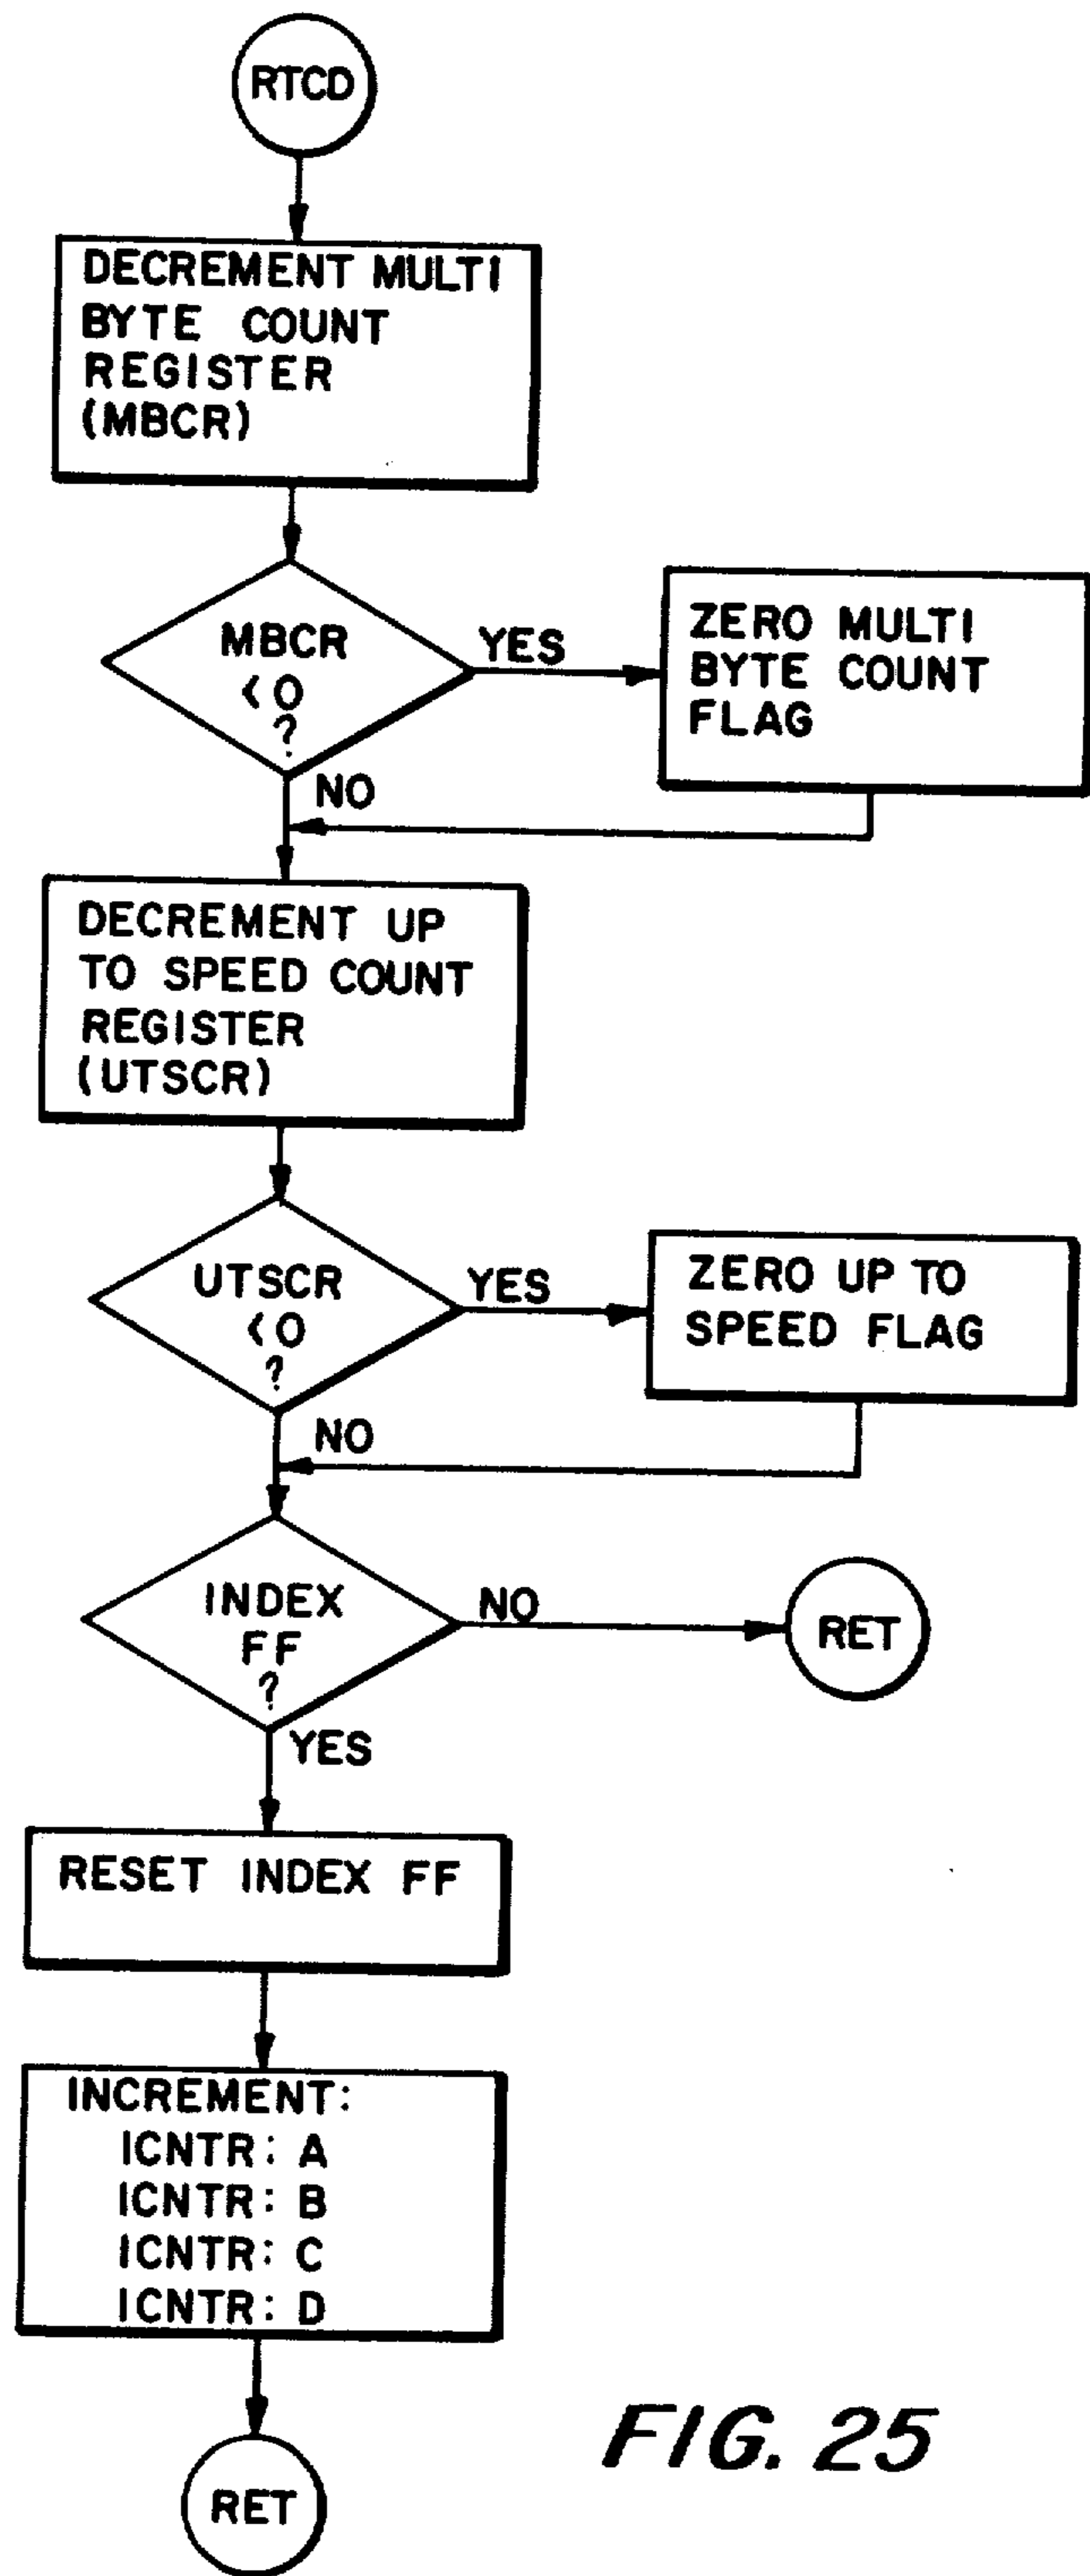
RTCD

DECREMENT MULTI BYTE COUNT REGISTER (MBCR)

MBCR $<0$ ?

YES

ZERO MULTI BYTE COUNT FLAG

NO

DECREMENT UP TO SPEED COUNT REGISTER (UTSCR)

UTSCR $<0$ ?

YES

ZERO UP TO SPEED FLAG

NO

INDEX FF ?

NO

RET

YES

RESET INDEX FF

INCREMENT:
ICNTR: A
ICNTR: B
ICNTR: C
ICNTR: D

RET

FIG. 25